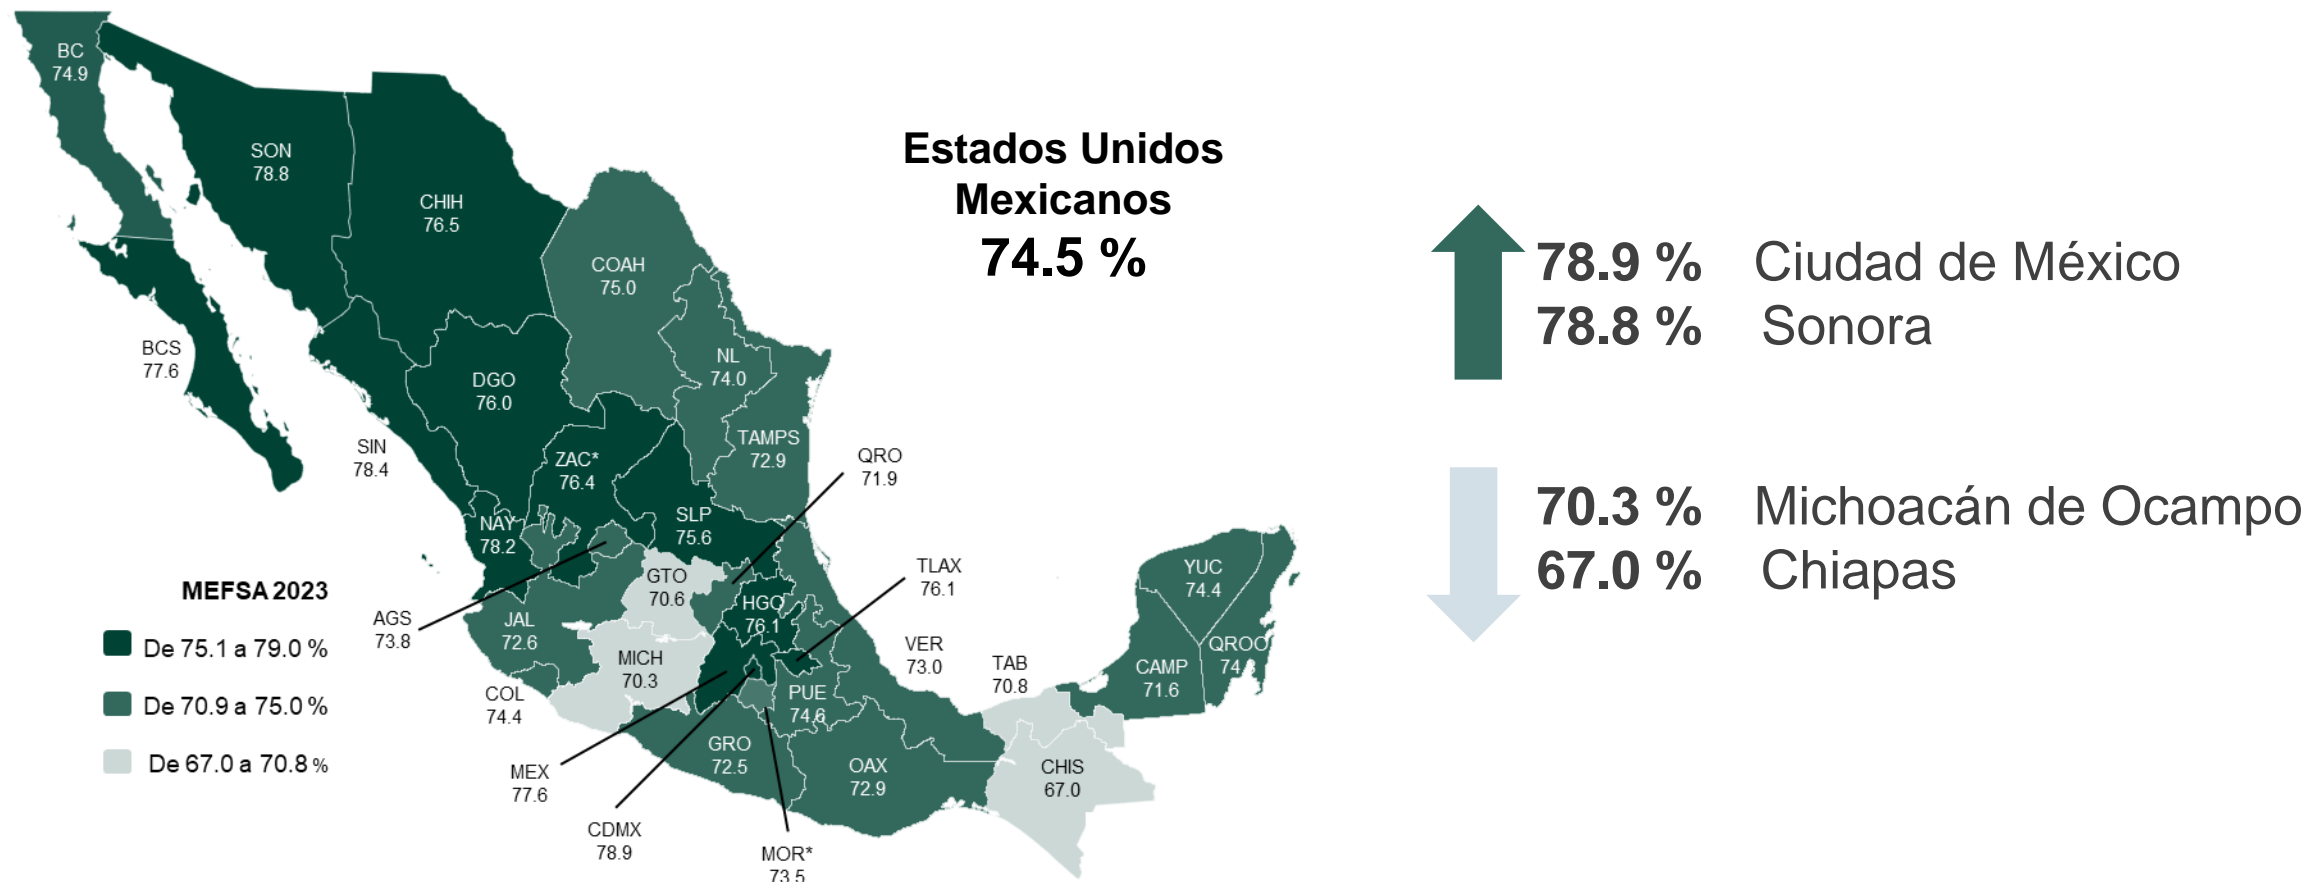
Estados Unidos Mexicanos
74.5 %

78.9 % Ciudad de México
78.8 % Sonora

70.3 % Michoacán de Ocampo
67.0 % Chiapas

BC
74.9

SON
78.8

CHIH
76.5

COAH
75.0

BCS
77.6

NL
74.0

DGO
76.0

SIN
78.4

TAMPS
72.9

ZAC*
76.4

QRO
71.9

NAY
78.2

SLP
75.6

TLAX
76.1

YUC
74.4

GTO
70.6

HGO
76.1

QROO
74.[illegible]

AGS
73.8

JAL
72.6

VER
73.0

TAB
70.8

CAMP
71.6

MICH
70.3

PUE
74.6

COL
74.4

GRO
72.5

OAX
72.9

CHIS
67.0

MEX
77.6

CDMX
78.9

MOR*
73.5

MEFSA 2023
De 75.1 a 79.0 %
De 70.9 a 75.0 %
De 67.0 a 70.8 %